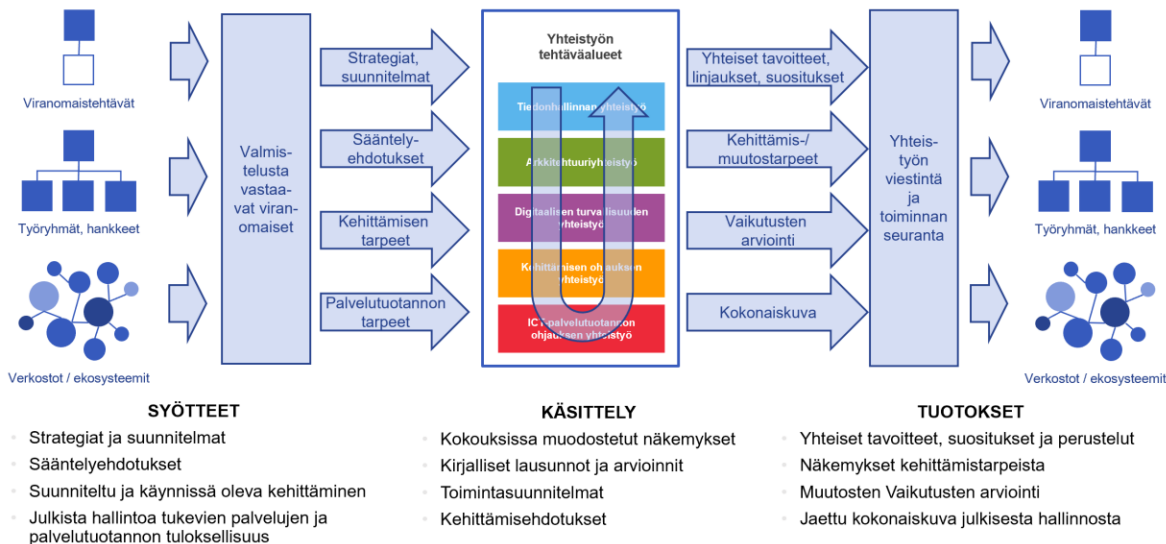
Viranomaistehtävät

Työryhmät, hankkeet

Verkostot / ekosysteemit

Valmistelusta vastaavat viranomaiset

Strategiat, suunnitelmat

Sääntelyehdotukset

Kehittämisen tarpeet

Palvelutuotannon tarpeet

Yhteistyön tehtäväalueet

Tiedonhallinnan yhteistyö

Arkkitehtuuriyhteistyö

Digitaalisen turvallisuuden yhteistyö

Kehittämisen ohjauksen yhteistyö

ICT-palvelutuotannon ohjauksen yhteistyö

Yhteiset tavoitteet, linjaukset, suositukset

Kehittämis-/ muutostarpeet

Vaikutusten arviointi

Kokonaiskuva

Yhteistyön viestintä ja toiminnan seuranta

Viranomaistehtävät

Työryhmät, hankkeet

Verkostot / ekosysteemit

SYÖTTEET
- Strategiat ja suunnitelmat
- Sääntelyehdotukset
- Suunniteltu ja käynnissä oleva kehittäminen
- Julkista hallintoa tukevien palvelujen ja palvelutuotannon tuloksellisuus

KÄSITTELY
- Kokouksissa muodostetut näkemykset
- Kirjalliset lausunnot ja arvioinnit
- Toimintasuunnitelmat
- Kehittämisehdotukset

TUOTOKSET
- Yhteiset tavoitteet, suositukset ja perustelut
- Näkemykset kehittämistarpeista
- Muutosten Vaikutusten arviointi
- Jaettu kokonaiskuva julkisesta hallinnosta